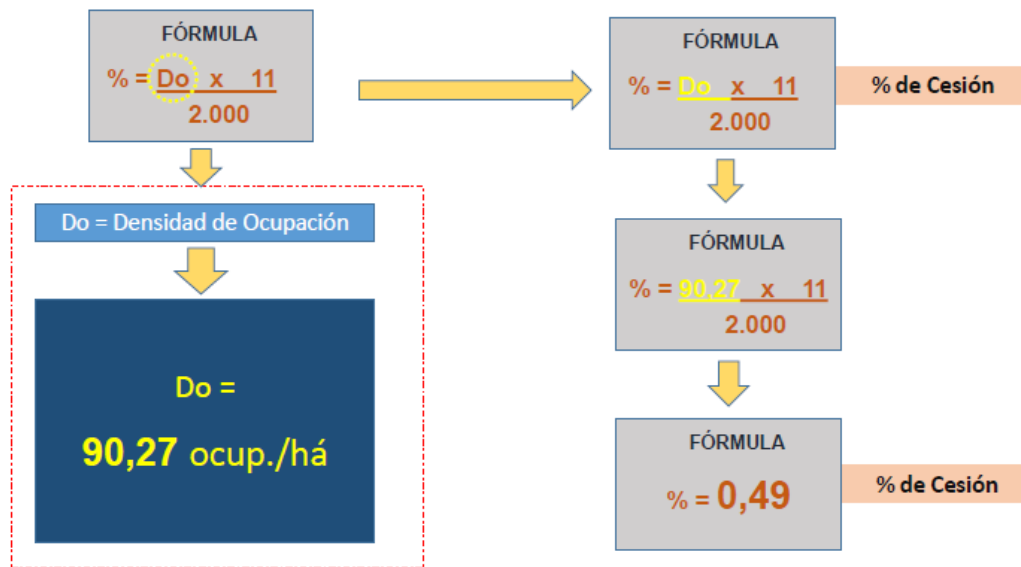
FÓRMULA

% = $\frac{Do \quad x \quad 11}{2.000}$

Do = Densidad de Ocupación

Do =

90,27 ocup./há

FÓRMULA

% = $\frac{Do \quad x \quad 11}{2.000}$

% de Cesión

FÓRMULA

% = $\frac{90,27 \quad x \quad 11}{2.000}$

FÓRMULA

% = 0,49

% de Cesión